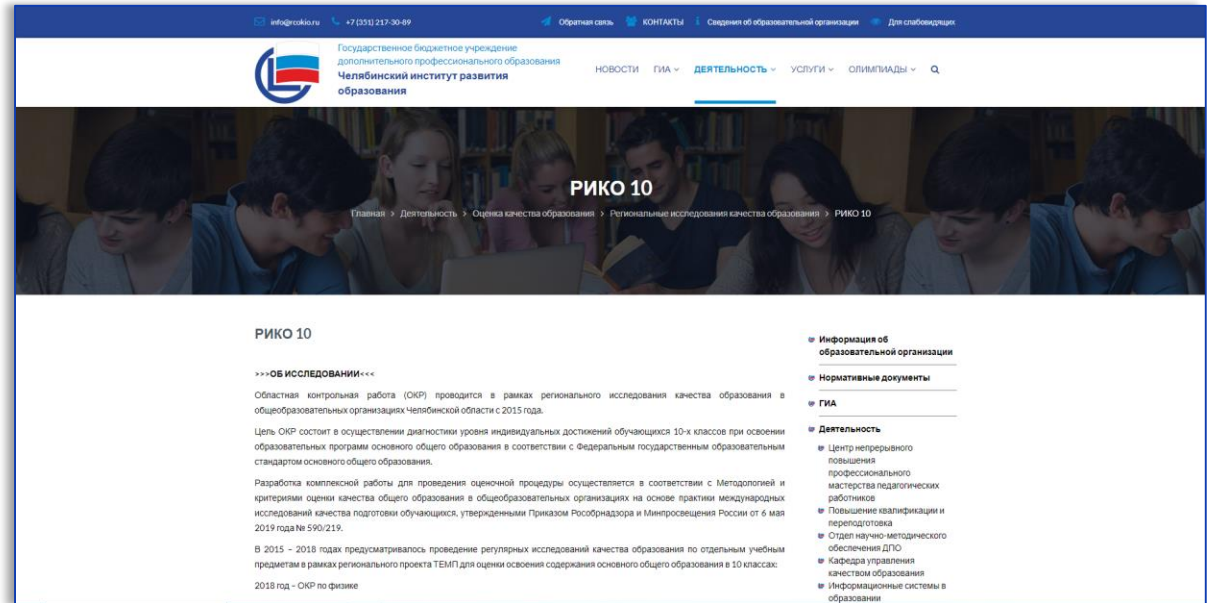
info@rcokio.ru +7 (351) 217-30-89 Обратная связь КОНТАКТЫ Сведения об образовательной организации Для слабовидящих

Государственное бюджетное учреждение дополнительного профессионального образования
Челябинский институт развития образования

НОВОСТИ ГИА ДЕЯТЕЛЬНОСТЬ УСЛУГИ ОЛИМПИАДЫ

РИКО 10

Главная > Деятельность > Оценка качества образования > Региональные исследования качества образования > РИКО 10

РИКО 10

>>>ОБ ИССЛЕДОВАНИИ<<<

Областная контрольная работа (ОКР) проводится в рамках регионального исследования качества образования в общеобразовательных организациях Челябинской области с 2015 года.

Цель ОКР состоит в осуществлении диагностики уровня индивидуальных достижений обучающихся 10-х классов при освоении образовательных программ основного общего образования в соответствии с Федеральным государственным образовательным стандартом основного общего образования.

Разработка комплексной работы для проведения оценочной процедуры осуществляется в соответствии с Методологией и критериями оценки качества общего образования в общеобразовательных организациях на основе практики международных исследований качества подготовки обучающихся, утвержденными Приказом Рособрнадзора и Минпросвещения России от 6 мая 2019 года № 590/219.

В 2015 – 2018 годах предусматривалось проведение регулярных исследований качества образования по отдельным учебным предметам в рамках регионального проекта ТЕМП для оценки освоения содержания основного общего образования в 10 классах:

2018 год – ОКР по физике

Информация об образовательной организации
Нормативные документы
ГИА
Деятельность
Центр непрерывного повышения профессионального мастерства педагогических работников
Повышение квалификации и переподготовка
Отдел научно-методического обеспечения ДПО
Кафедра управления качеством образования
Информационные системы в образовании